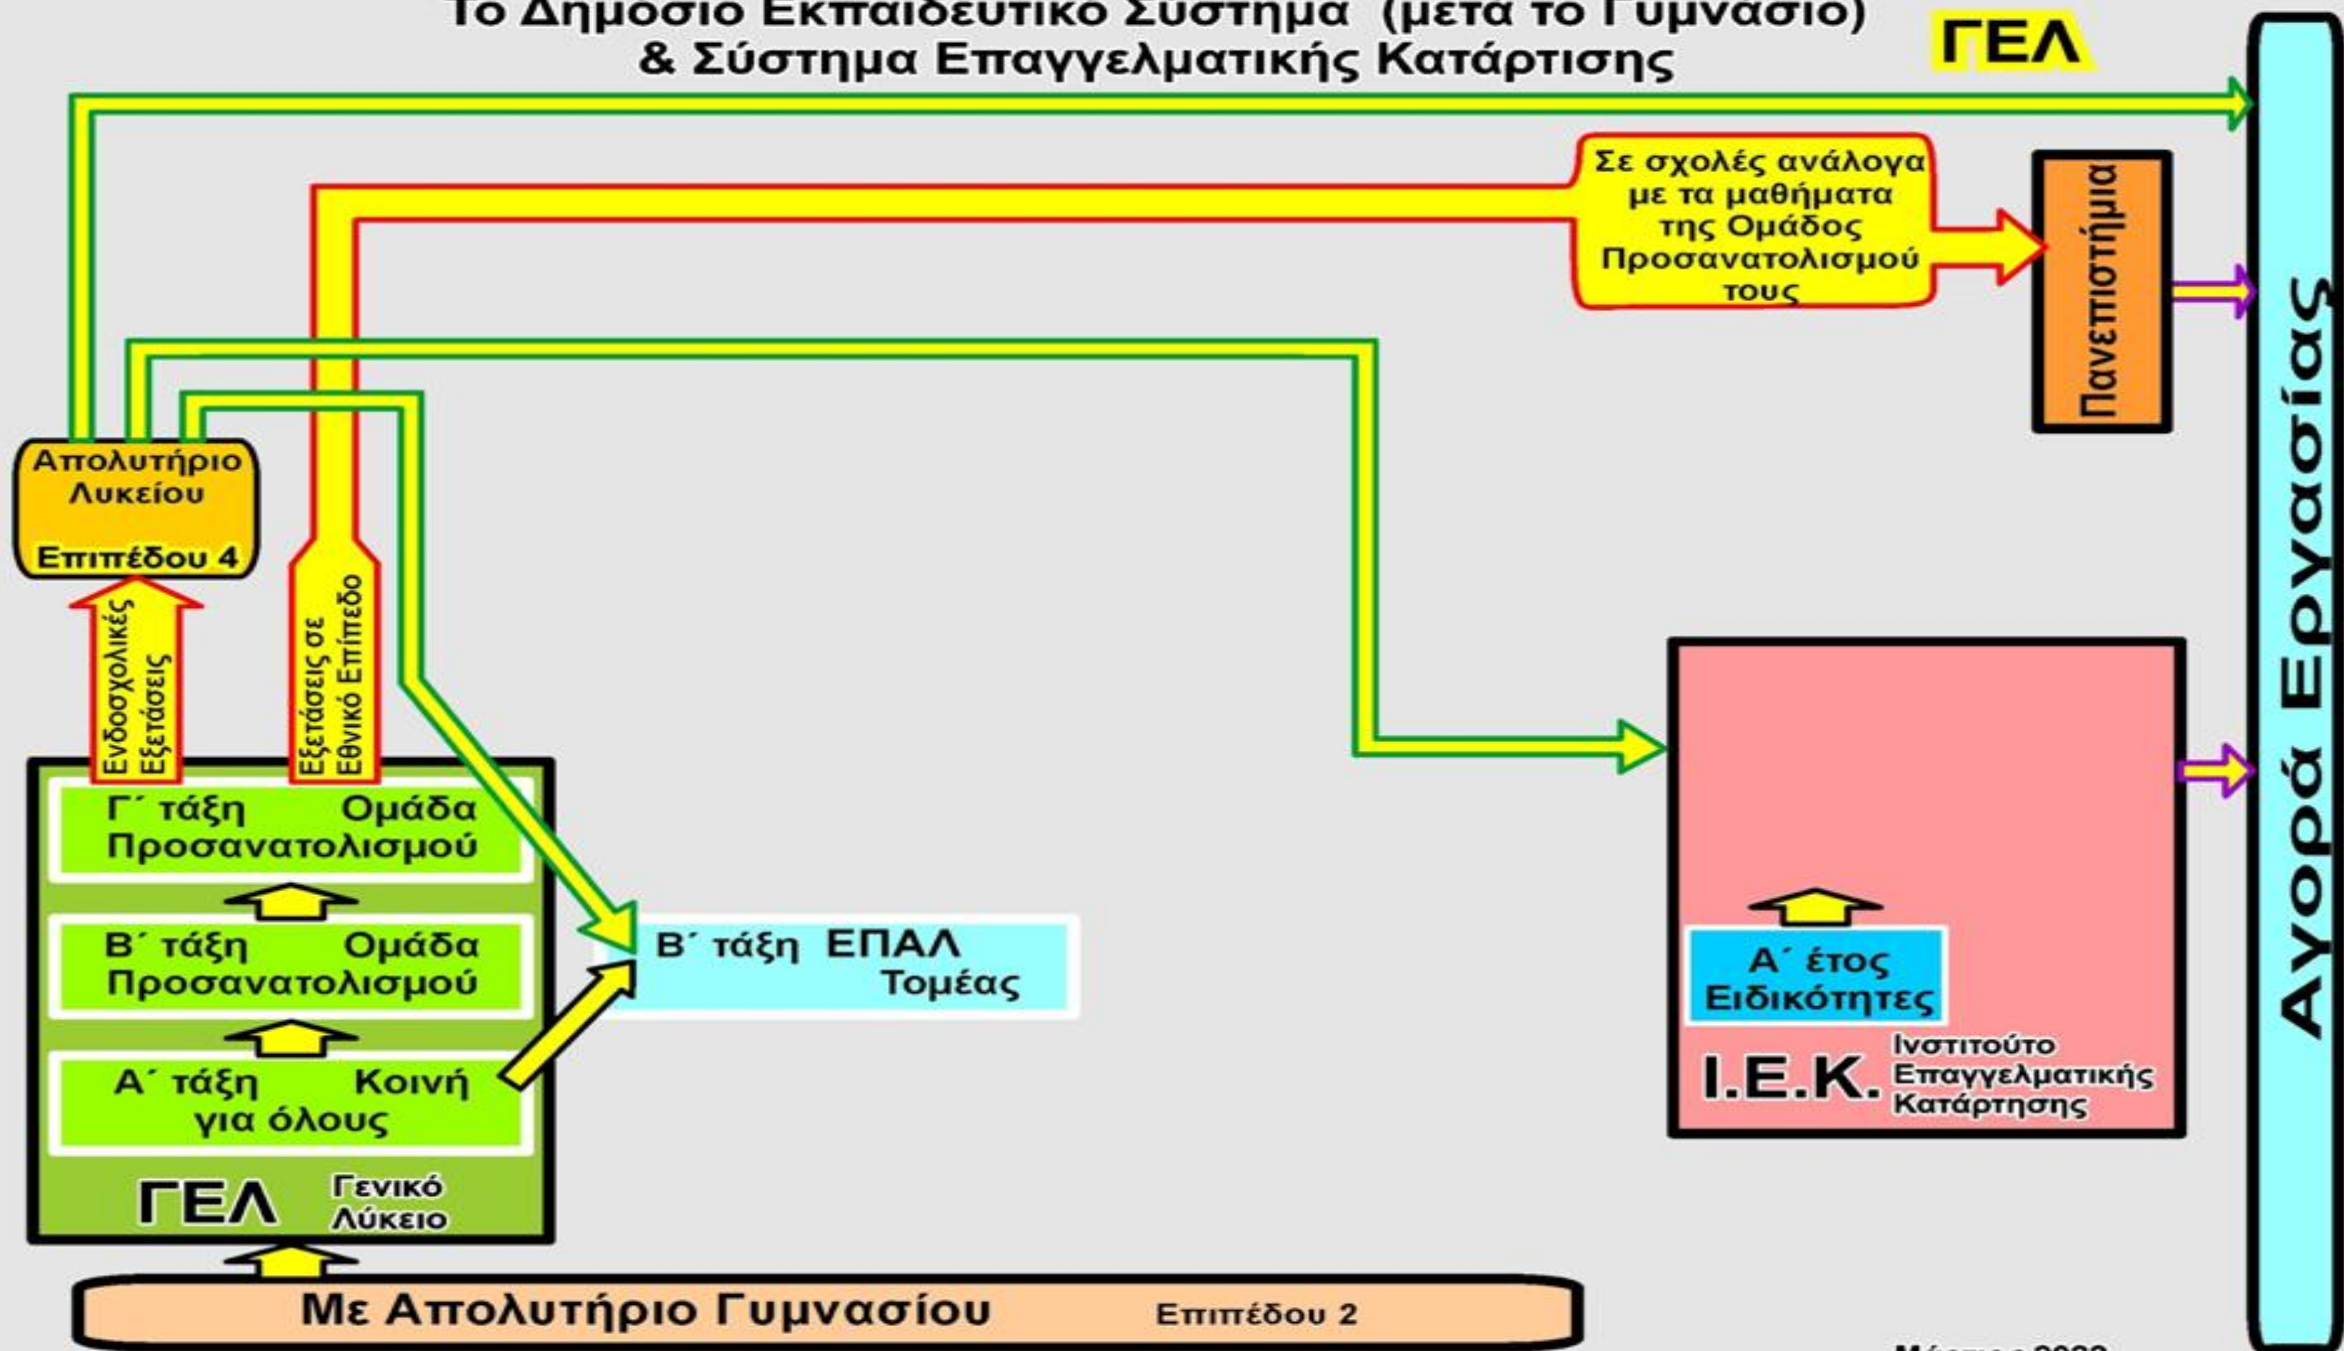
Το Δημόσιο Εκπαιδευτικό Σύστημα (μετά το Γυμνάσιο) & Σύστημα Επαγγελματικής Κατάρτισης

ΓΕΛ

Σε σχολές ανάλογα με τα μαθήματα της Ομάδος Προσανατολισμού τους

Πανεπιστήμια

Αγορά Εργασίας

Απολυτήριο Λυκείου Επιπέδου 4

Ενδοσχολικές Εξετάσεις

Εξετάσεις σε Εθνικό Επίπεδο

Γ΄ τάξη Ομάδα Προσανατολισμού

Β΄ τάξη Ομάδα Προσανατολισμού

Α΄ τάξη Κοινή για όλους

ΓΕΛ Γενικό Λύκειο

Β΄ τάξη ΕΠΑΛ Τομέας

Α΄ έτος Ειδικότητες

Ι.Ε.Κ. Ινστιτούτο Επαγγελματικής Κατάρτησης

Με Απολυτήριο Γυμνασίου Επιπέδου 2

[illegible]